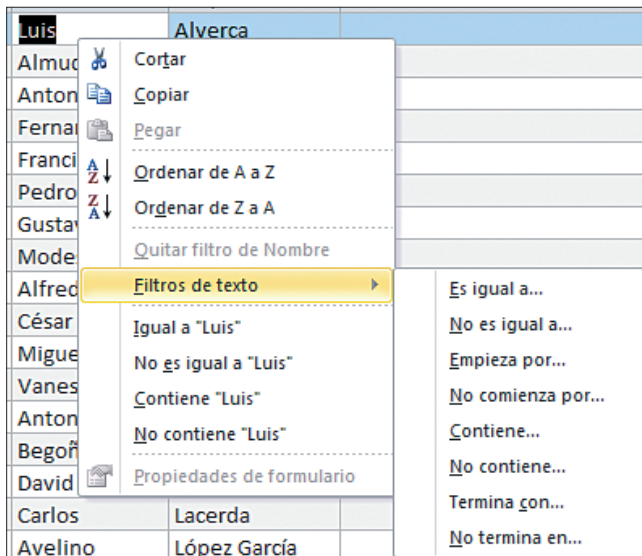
| Luis | Alverca |
|---|---|
| Almud | |
| Anton | |
| Fernar | |
| Franci | |
| Pedro | |
| Gustav | |
| Mode | |
| Alfred | |
| César | |
| Migue | |
| Vanes | |
| Anton | |
| Begoñ | |
| David | |
| Carlos | Lacerda |
| Avelino | López García |

Cortar
Copiar
Pegar
Ordenar de A a Z
Ordenar de Z a A
Quitar filtro de Nombre
Filtros de texto
Igual a "Luis"
No es igual a "Luis"
Contiene "Luis"
No contiene "Luis"
Propiedades de formulario

Es igual a...
No es igual a...
Empieza por...
No comienza por...
Contiene...
No contiene...
Termina con...
No termina en...